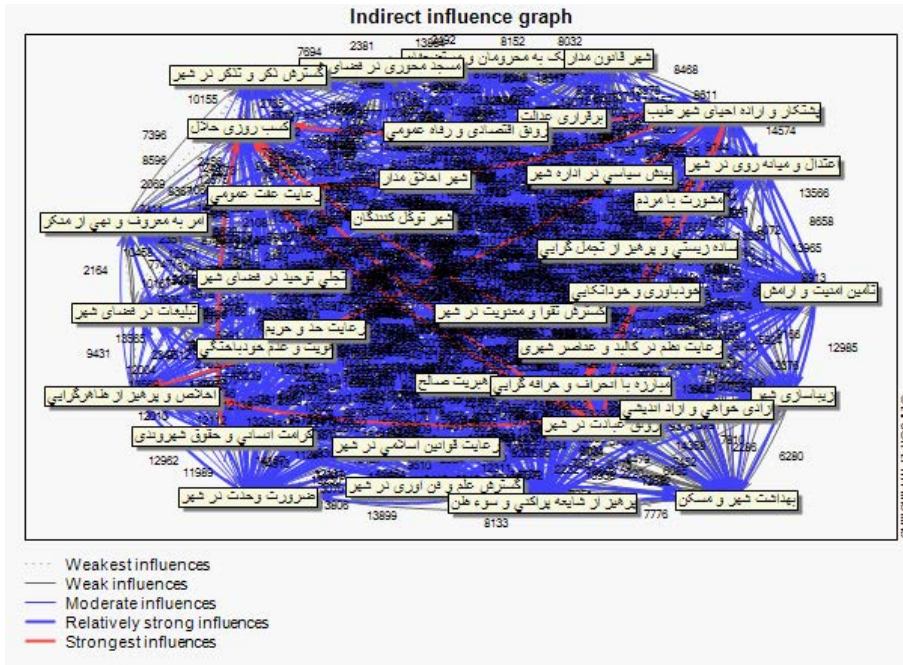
Indirect influence graph

7694
2381
13952
8152
8032
شهر قانون مدار
کمک به محرومان و
مسجد محوری در فضای
گسترش ذکر و تذکر در شهر
8468
10155
8611
برقراری عدالت
پشتکار و اراده احیای شهر طیب
رونق اقتصادی و رفاه عمومی
14574
7396
کسب روزی حلال
8596
اعتدال و میانه روی در شهر
2069
بینش سیاسی در اداره شهر
شهر اخلاق مدار
رعایت عفت عمومی
13566
مشورت با مردم
امر به معروف و نهی از منکر
شهر توکل کنندگان
8658
13965
ساده زیستی و پرهیز از تجمل گرایی
2164
تجلی توحید در فضای شهر
تامین امنیت و آرامش
خودباوری و خودانکایی
تبلیغات در فضای شهر
گسترش تقوا و معنویت در شهر
رعایت حد و حریم
هویت و عدم خودباختگی
9431
رعایت نظم در کالبد و عناصر شهری
12985
هجرت صالح
مبارزه با انحراف و خرافه گرایی
اخلاص و پرهیز از ظاهرگرایی
زیباسازی شهر
آزادی خواهی و آزاد اندیشی
رونق عبادت در شهر
کرامت انسانی و حقوق شهروندی
رعایت قوانین اسلامی در شهر
6280
12962
11989
گسترش علم و فن آوری در شهر
ضرورت وحدت در شهر
بهداشت شهر و مسکن
پرهیز از شایعه پراکنی و سوء ظن
13899
7776
8133

Weakest influences
Weak influences
Moderate influences
Relatively strong influences
Strongest influences